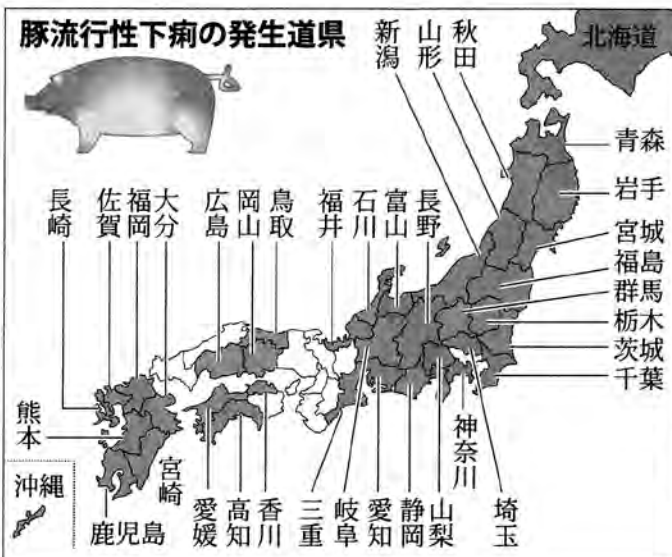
豚流行性下痢の発生道県

新潟
山形
秋田
北海道
青森
岩手
宮城
福島
群馬
栃木
茨城
千葉

長崎
佐賀
福岡
大分
広島
岡山
鳥取
福井
石川
富山
長野

熊本
沖縄
宮崎
鹿児島
愛媛
高知
香川
三重
岐阜
愛知
静岡
山梨
神奈川
埼玉